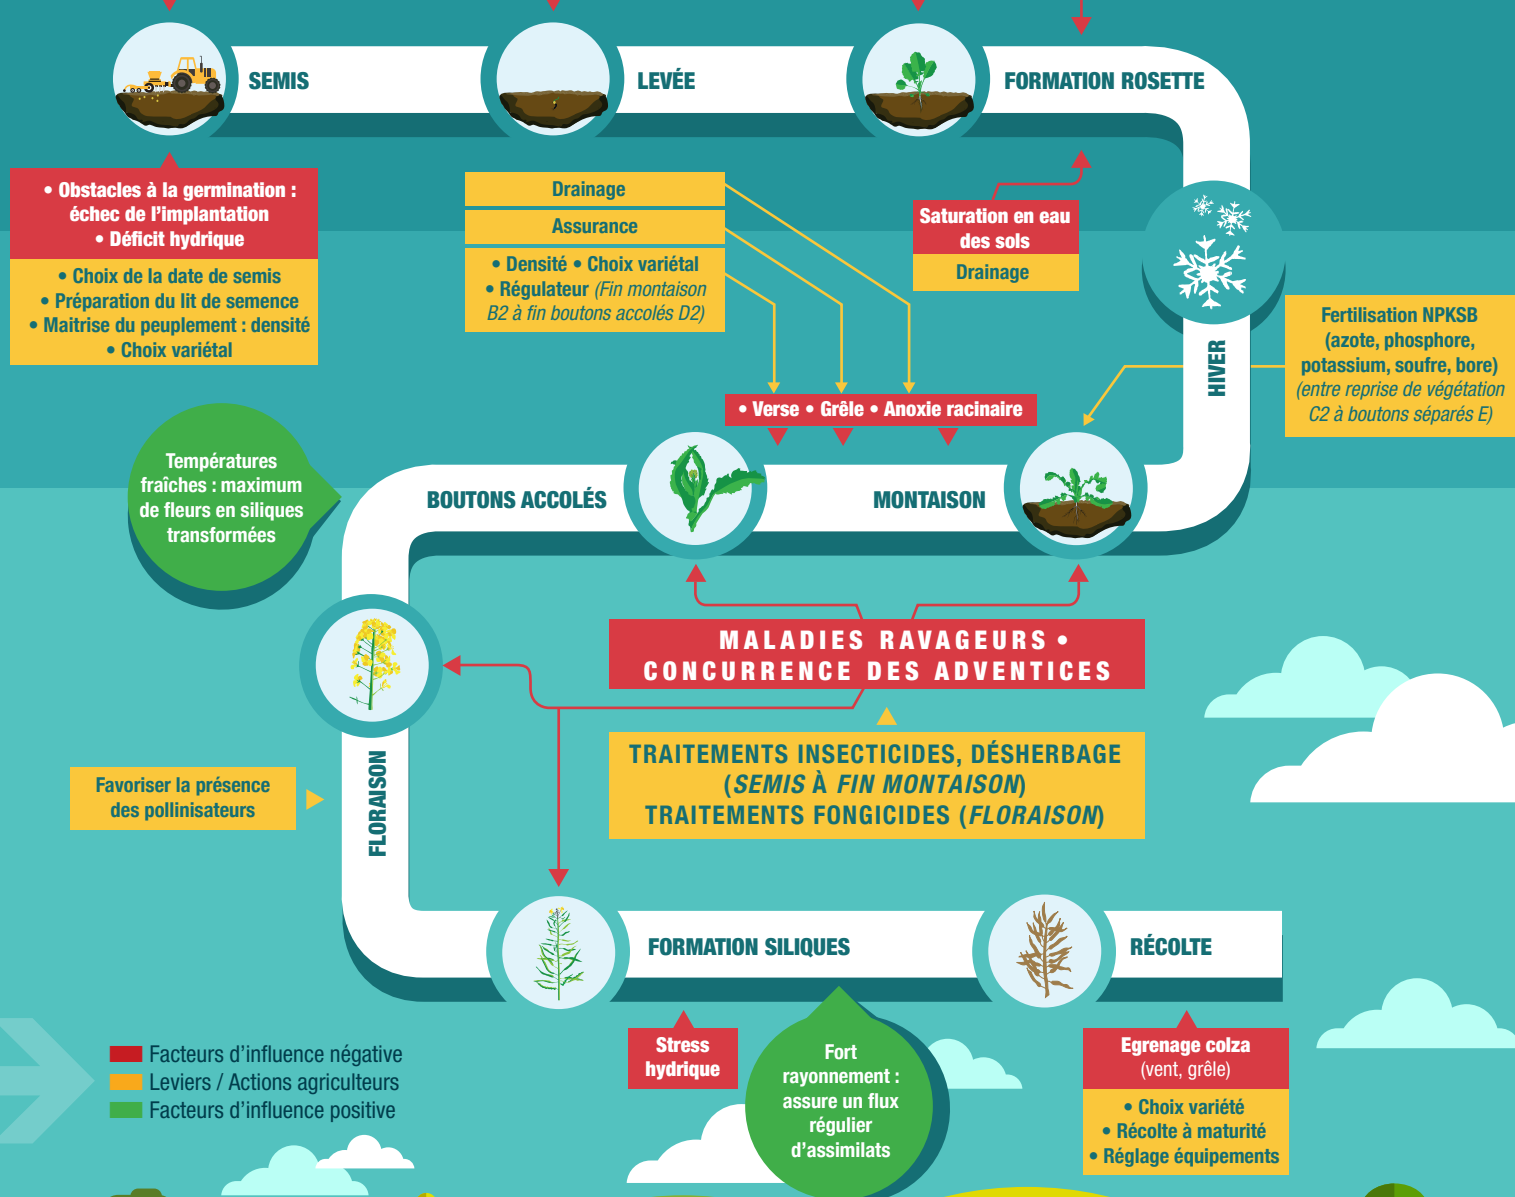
SEMIS

LEVÉE

FORMATION ROSETTE

• Obstacles à la germination : échec de l'implantation
• Déficit hydrique

• Choix de la date de semis
• Préparation du lit de semence
• Maitrise du peuplement : densité
• Choix variétal

Drainage

Assurance

• Densité • Choix variétal
• Régulateur (Fin montaison B2 à fin boutons accolés D2)

Saturation en eau des sols

Drainage

HIVER

Fertilisation NPKSB (azote, phosphore, potassium, soufre, bore) (entre reprise de végétation C2 à boutons séparés E)

• Verse • Grêle • Anoxie racinaire

Températures fraîches : maximum de fleurs en siliques transformées

BOUTONS ACCOLÉS

MONTAISON

MALADIES RAVAGEURS • CONCURRENCE DES ADVENTICES

TRAITEMENTS INSECTICIDES, DÉSHERBAGE (SEMIS À FIN MONTAISON)
TRAITEMENTS FONGICIDES (FLORAISON)

Favoriser la présence des pollinisateurs

FLORAISON

FORMATION SILIQUES

RÉCOLTE

Stress hydrique

Fort rayonnement : assure un flux régulier d'assimilats

Egrenage colza (vent, grêle)

• Choix variété
• Récolte à maturité
• Réglage équipements

Facteurs d'influence négative
Leviers / Actions agriculteurs
Facteurs d'influence positive